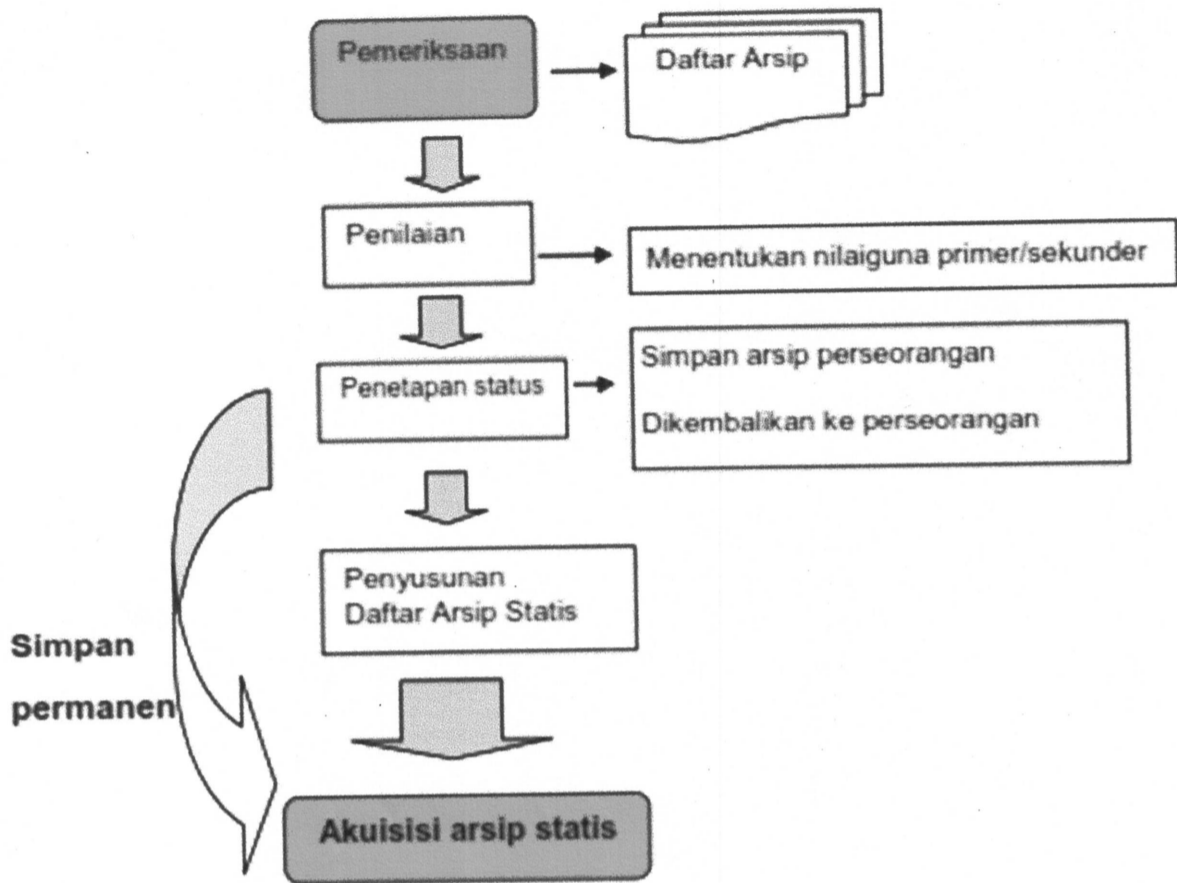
Pemeriksaan

Daftar Arsip

Penilaian

Menentukan nilaiguna primer/sekunder

Penetapan status

Simpan arsip perseorangan

Dikembalikan ke perseorangan

Penyusunan Daftar Arsip Statis

Simpan permanen

Akuisisi arsip statis